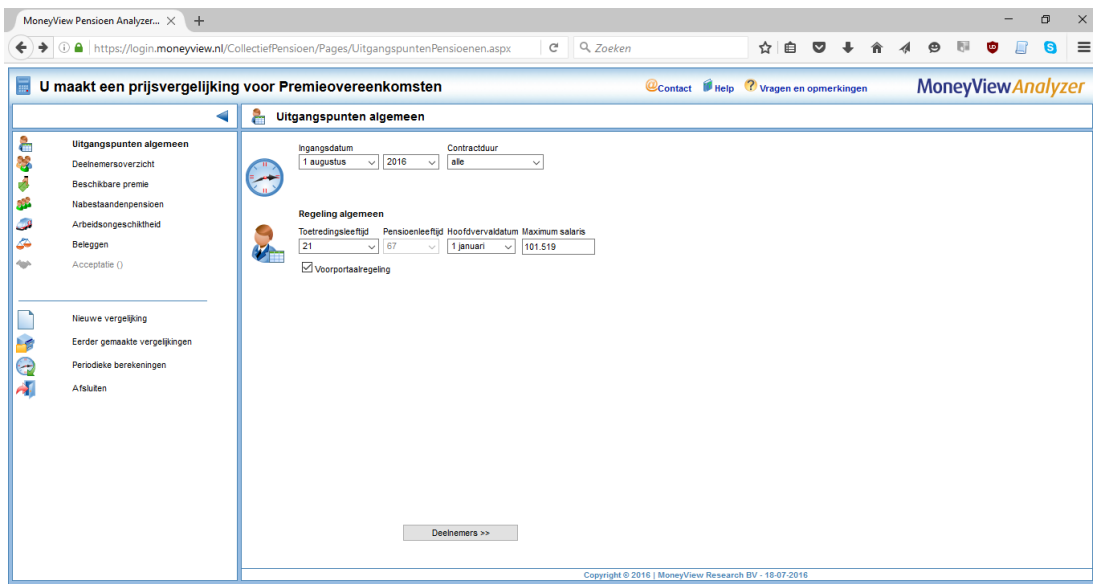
MoneyView Pensioen Analyzer... ×

https://login.moneyview.nl/CollectiefPensioen/Pages/UitgangspuntenPensioenen.aspx

Zoeken

U maakt een prijsvergelijking voor Premieovereenkomsten

Contact Help Vragen en opmerkingen

MoneyView Analyzer

Uitgangspunten algemeen

Uitgangspunten algemeen
Deelnemersoverzicht
Beschikbare premie
Nabestaandenpensioen
Arbeidsongeschiktheid
Beleggen
Acceptatie ()

Nieuwe vergelijking
Eerder gemaakte vergelijkingen
Periodieke berekeningen
Afsluiten

Ingangsdatum
1 augustus 2016

Contractduur
alle

Regeling algemeen

| Toetredingsleeftijd | Pensioenleeftijd | Hoofdvervaldatum | Maximum salaris |
|---|---|---|---|
| 21 | 67 | 1 januari | 101.519 |

Voorportaalregeling

Deelnemers >>

Copyright © 2016 | MoneyView Research BV - 18-07-2016